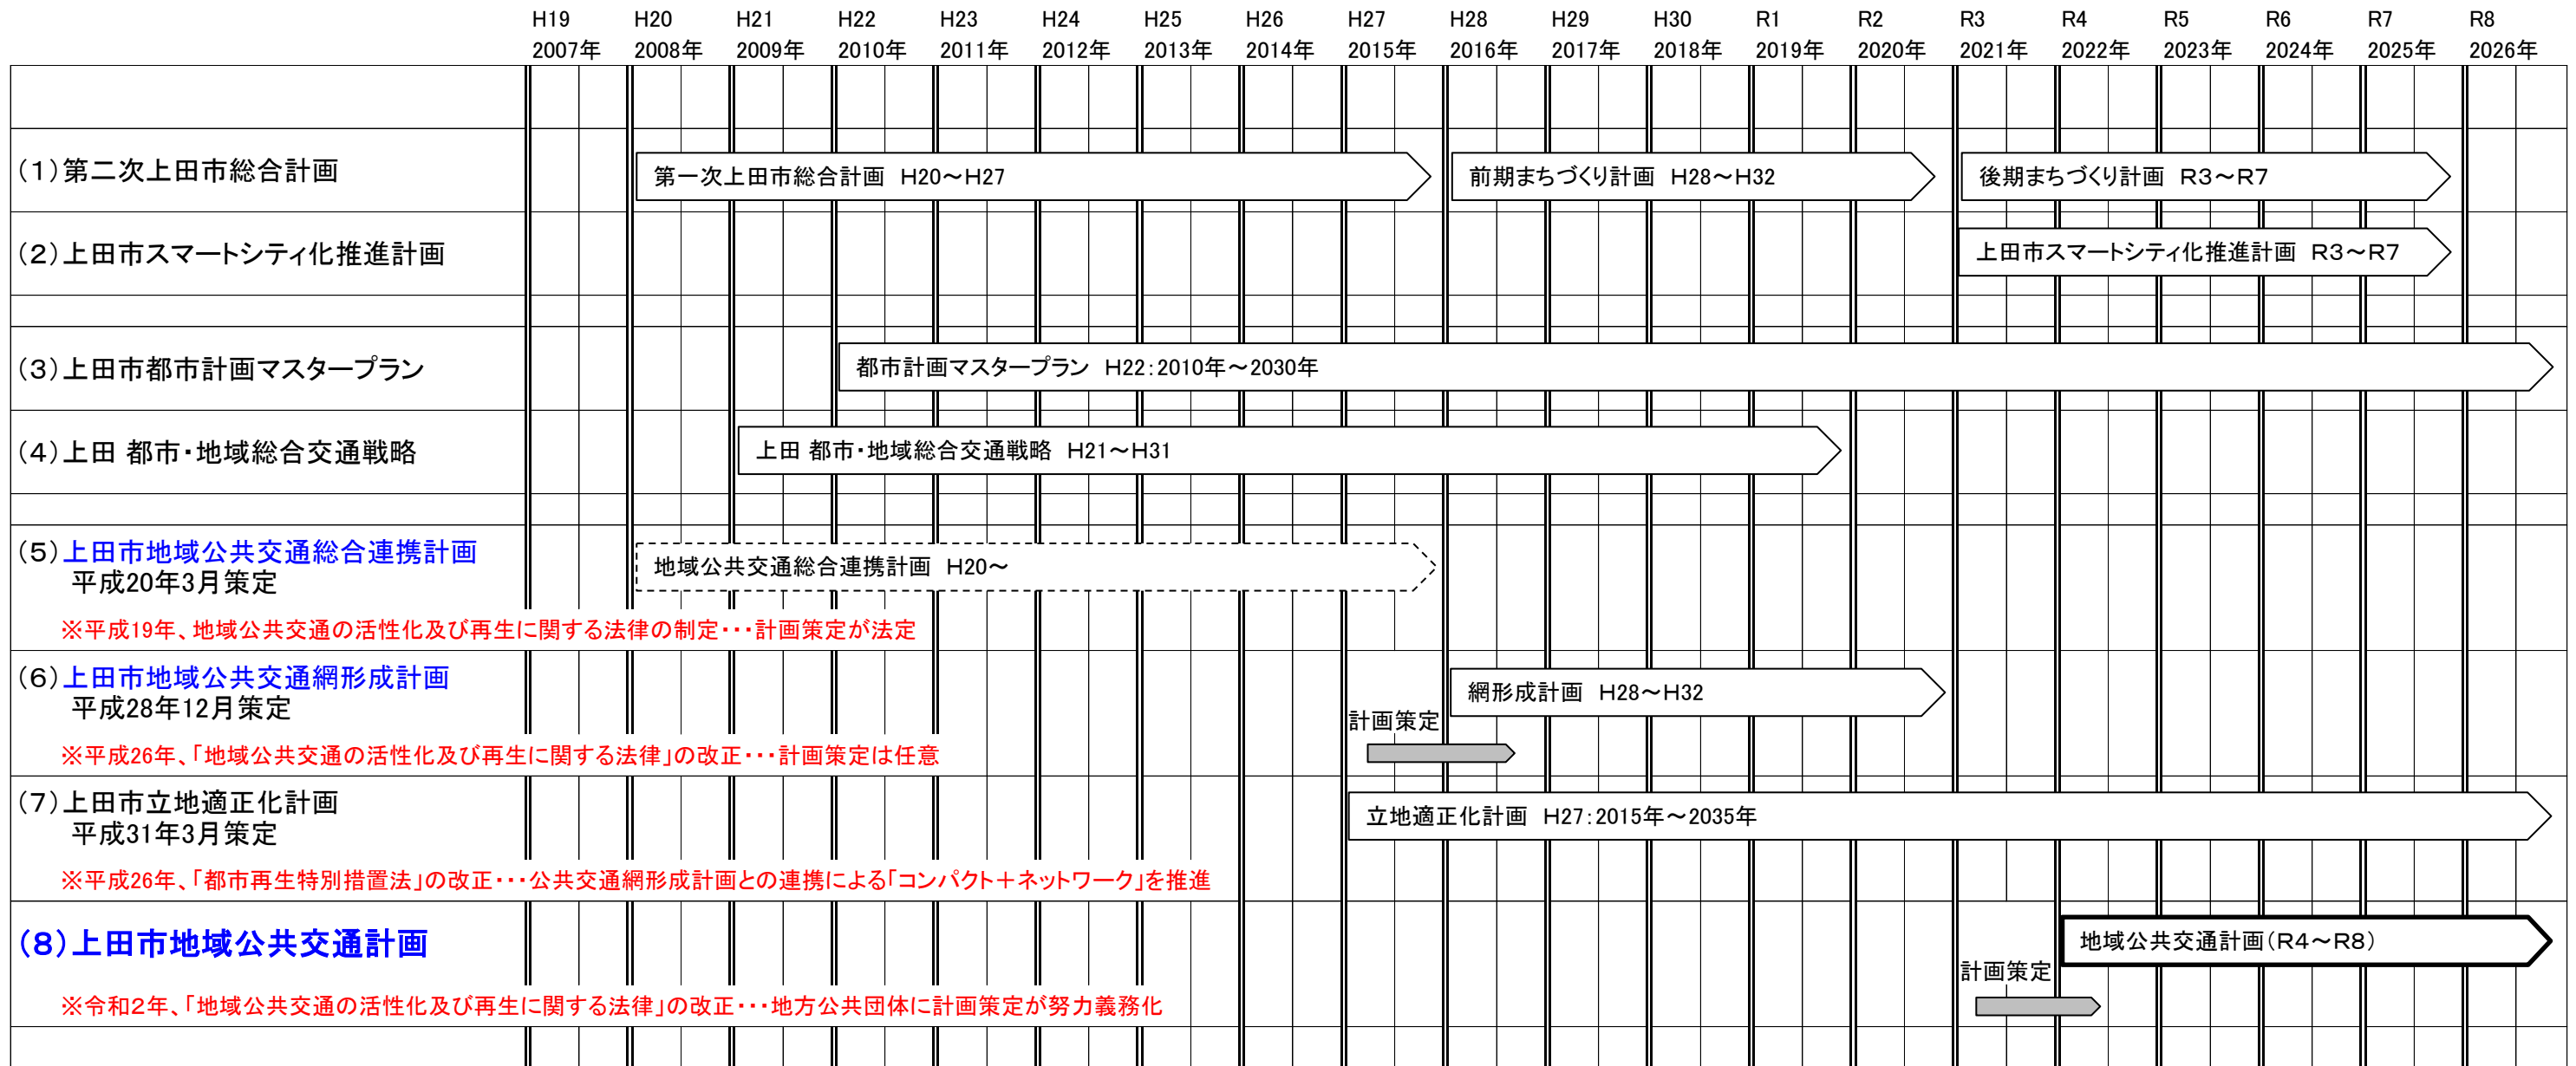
H19 2007年 H20 2008年 H21 2009年 H22 2010年 H23 2011年 H24 2012年 H25 2013年 H26 2014年 H27 2015年 H28 2016年 H29 2017年 H30 2018年 R1 2019年 R2 2020年 R3 2021年 R4 2022年 R5 2023年 R6 2024年 R7 2025年 R8 2026年

(1)第二次上田市総合計画
第一次上田市総合計画 H20～H27
前期まちづくり計画 H28～H32
後期まちづくり計画 R3～R7

(2)上田市スマートシティ化推進計画
上田市スマートシティ化推進計画 R3～R7

(3)上田市都市計画マスタープラン
都市計画マスタープラン H22:2010年～2030年

(4)上田 都市・地域総合交通戦略
上田 都市・地域総合交通戦略 H21～H31

(5)上田市地域公共交通総合連携計画
平成20年3月策定
地域公共交通総合連携計画 H20～
※平成19年、地域公共交通の活性化及び再生に関する法律の制定・・・計画策定が法定

(6)上田市地域公共交通網形成計画
平成28年12月策定
網形成計画 H28～H32
計画策定
※平成26年、「地域公共交通の活性化及び再生に関する法律」の改正・・・計画策定は任意

(7)上田市立地適正化計画
平成31年3月策定
立地適正化計画 H27:2015年～2035年
※平成26年、「都市再生特別措置法」の改正・・・公共交通網形成計画との連携による「コンパクト＋ネットワーク」を推進

(8)上田市地域公共交通計画
地域公共交通計画(R4～R8)
計画策定
※令和2年、「地域公共交通の活性化及び再生に関する法律」の改正・・・地方公共団体に計画策定が努力義務化